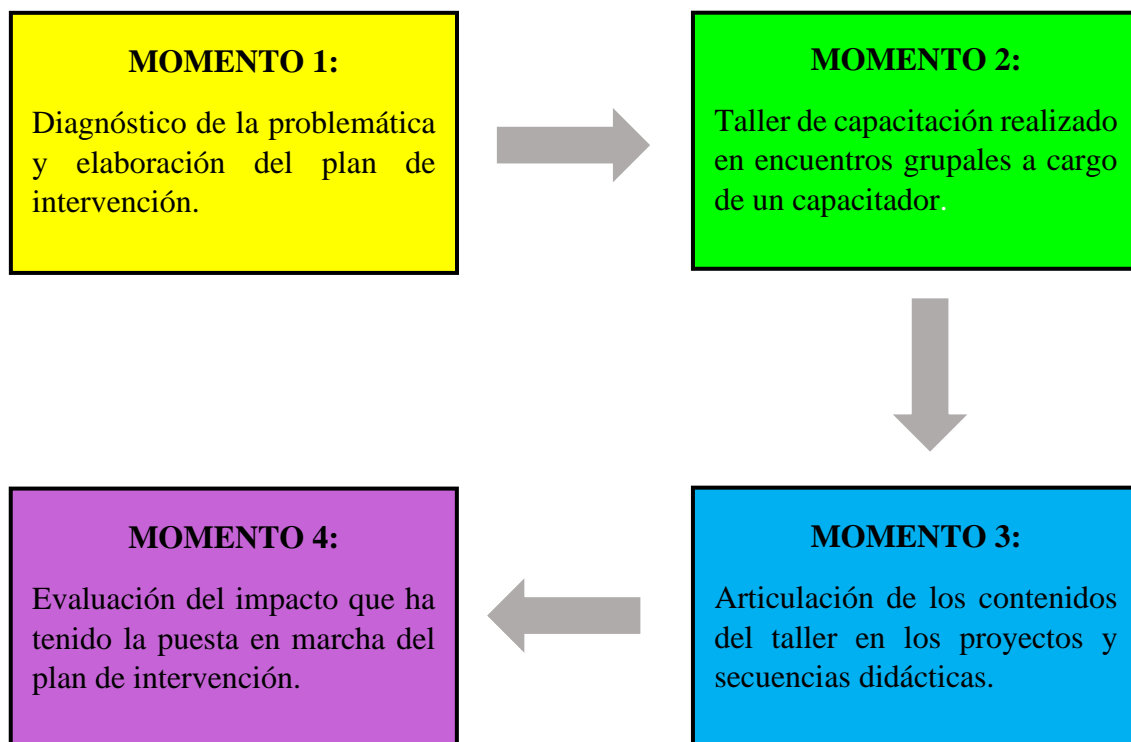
MOMENTO 1:

Diagnóstico de la problemática y elaboración del plan de intervención.

MOMENTO 2:

Taller de capacitación realizado en encuentros grupales a cargo de un capacitador.

MOMENTO 3:

Articulación de los contenidos del taller en los proyectos y secuencias didácticas.

MOMENTO 4:

Evaluación del impacto que ha tenido la puesta en marcha del plan de intervención.